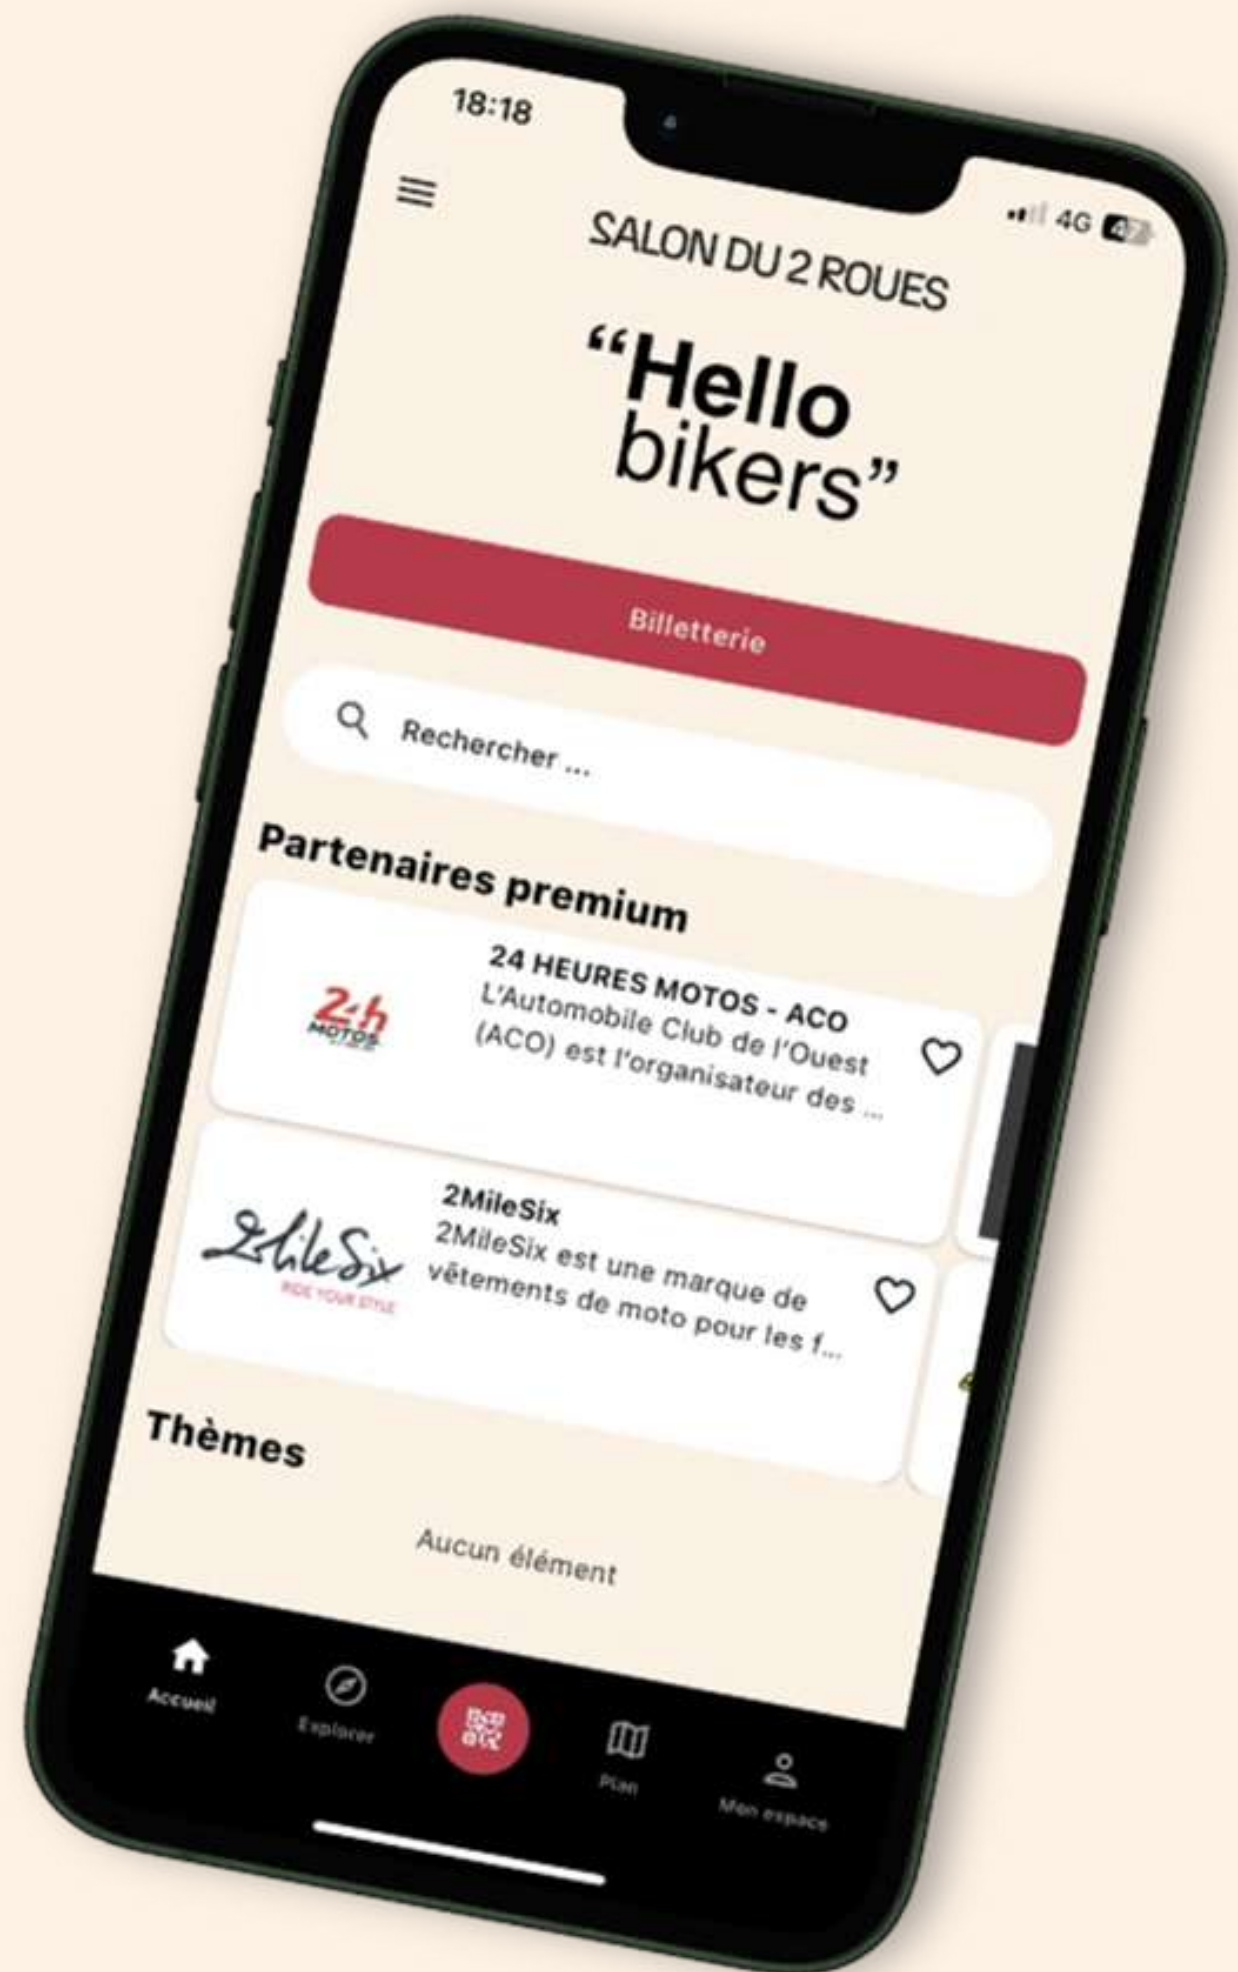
18:18

4G 47

SALON DU 2 ROUES

“Hello bikers”

Billetterie

Rechercher ...

Partenaires premium

24h MOTOS

24 HEURES MOTOS - ACO
L'Automobile Club de l'Ouest (ACO) est l'organisateur des ...

2MileSix
RIDE YOUR STYLE

2MileSix
2MileSix est une marque de vêtements de moto pour les f...

Thèmes

Aucun élément

Accueil

Explorer

Plan

Mon espace